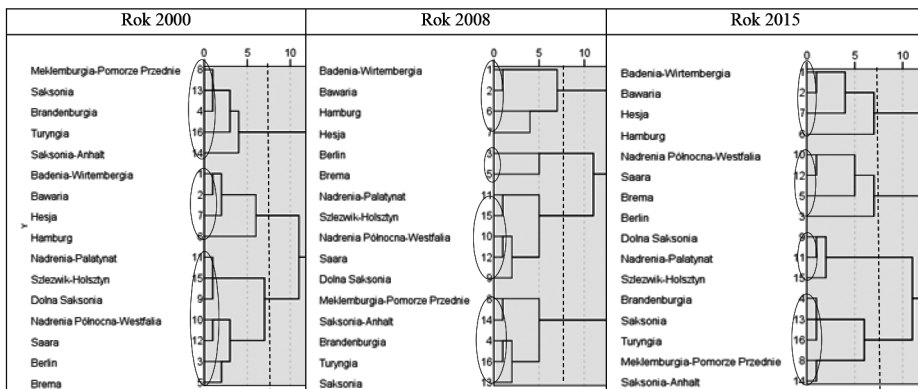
| Rok 2000 | Rok 2008 | Rok 2015 |
|---|---|---|

Rok 2000

0 5 10

Meklemburgia-Pomorze Przednie 8
Saksonia 13
Brandenburgia 4
Turyngia 16
Saksonia-Anhalt 14
Badenia-Wirtembergia 1
Bawaria 2
Hesja 7
Hamburg 6
Nadrenia-Palatynat 11
Szlezwik-Holsztyn 15
Dolna Saksonia 9
Nadrenia Północna-Westfalia 10
Saara 12
Berlin 3
Brema 5

Y

Rok 2008

0 5 10

Badenia-Wirtembergia 1
Bawaria 2
Hamburg 6
Hesja 7
Berlin 3
Brema 5
Nadrenia-Palatynat 11
Szlezwik-Holsztyn 15
Nadrenia Północna-Westfalia 10
Saara 12
Dolna Saksonia 9
Meklemburgia-Pomorze Przednie 8
Saksonia-Anhalt 14
Brandenburgia 4
Turyngia 16
Saksonia 13

Rok 2015

0 5 10

Badenia-Wirtembergia 1
Bawaria 2
Hesja 7
Hamburg 6
Nadrenia Północna-Westfalia 10
Saara 12
Brema 5
Berlin 3
Dolna Saksonia 9
Nadrenia-Palatynat 11
Szlezwik-Holsztyn 15
Brandenburgia 4
Saksonia 13
Turyngia 16
Meklemburgia-Pomorze Przednie 8
Saksonia-Anhalt 14